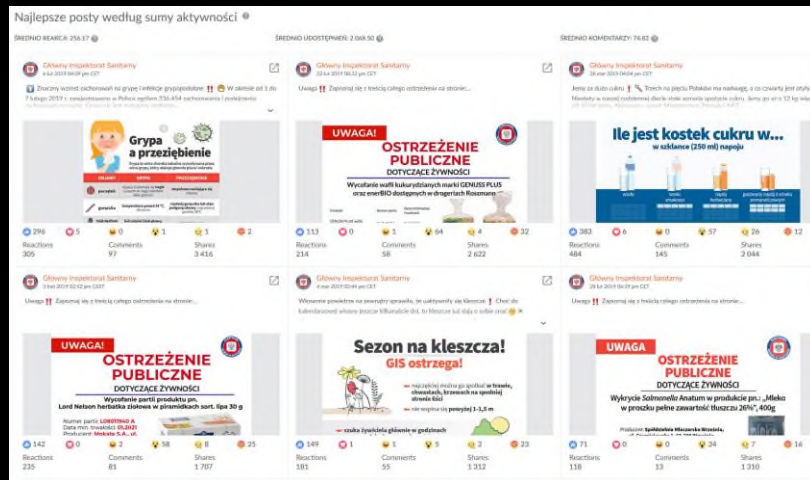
Najlepsze posty według sumy aktywności

ŚREDNIO REAKCJI: 256.17

ŚREDNIO UDOSTĘPNIEŃ: 2 068.50

ŚREDNIO KOMENTARZY: 74.02

Główny Inspektorat Sanitarny
6 lut 2019 04:09 pm CET

Znaczny wzrost zachorowań na grypę i infekcje grypopodobne ‼ W okresie od 1 do 7 lutego 2019 r. zarejestrowano w Polsce ogółem 236 454 zachorowania i podejrzenia

Grypa a przeziębienie

296 5 0 1 1 2
Reactions 305
Comments 97
Shares 3 416

Główny Inspektorat Sanitarny
22 lut 2019 06:32 pm CET

Uwaga ‼ Zapoznaj się z treścią całego ostrzeżenia na stronie...

UWAGA!
OSTRZEŻENIE PUBLICZNE
DOTYCZĄCE ŻYWNOŚCI
Wycofanie wafli kukurydzianych marki GENIUSS PLUS oraz enerBIO dostępnych w drogeriach Rossmann

113 0 1 64 4 32
Reactions 214
Comments 58
Shares 2 622

Główny Inspektorat Sanitarny
28 mar 2019 04:04 pm CET

Jemy za dużo cukru ‼ Trzech na pięciu Polaków ma nadwagę, a co czwarty jest otyły

Ile jest kostek cukru w...
w szklance (250 ml) napoju

383 6 0 57 26 12
Reactions 484
Comments 145
Shares 2 044

Główny Inspektorat Sanitarny
3 lut 2019 02:52 pm CET

Uwaga ‼ Zapoznaj się z treścią całego ostrzeżenia na stronie...

UWAGA!
OSTRZEŻENIE PUBLICZNE
DOTYCZĄCE ŻYWNOŚCI
Wycofanie partii produktu pn.
Lord Nelson herbatka ziołowa w piramidkach sort. lipa 30 g

142 0 2 58 8 25
Reactions 235
Comments 81
Shares 1 707

Główny Inspektorat Sanitarny
4 mar 2019 02:44 pm CET

Wiosenne powietrze na pewnym sprawiło, że uaktywniły się kleszcze ‼ Choć do

Sezon na kleszcza!
GIS ostrzega!

149 0 1 5 2 23
Reactions 181
Comments 55
Shares 1 312

Główny Inspektorat Sanitarny
28 lut 2019 06:39 pm CET

Uwaga ‼ Zapoznaj się z treścią całego ostrzeżenia na stronie...

UWAGA
OSTRZEŻENIE PUBLICZNE
DOTYCZĄCE ŻYWNOŚCI
Wykrycie Salmonella Anatum w produkcie pn.: „Mleko w proszku pełne zawartość tłuszczu 26%", 400g

71 0 0 24 7 16
Reactions 118
Comments 13
Shares 1 310